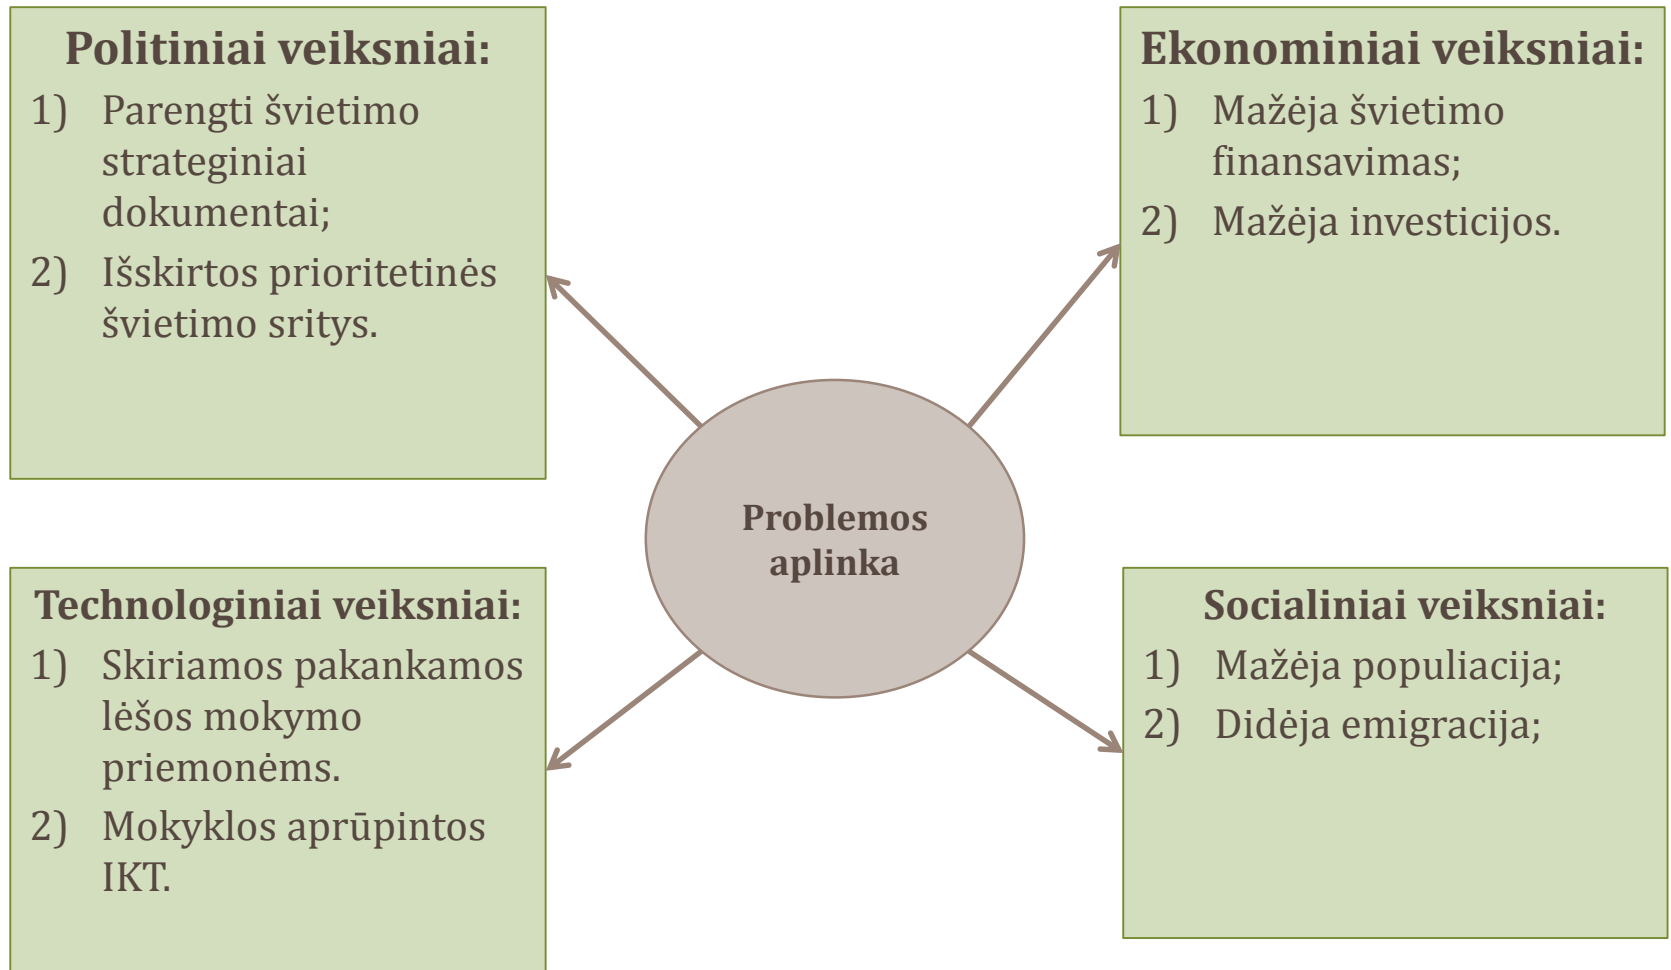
Politiniai veiksniai:
1) Parengti švietimo strateginiai dokumentai;
2) Išskirtos prioritetinės švietimo sritys.

Ekonominiai veiksniai:
1) Mažėja švietimo finansavimas;
2) Mažėja investicijos.

Problemos aplinka

Technologiniai veiksniai:
1) Skiriamos pakankamos lėšos mokymo priemonėms.
2) Mokyklos aprūpintos IKT.

Socialiniai veiksniai:
1) Mažėja populiacija;
2) Didėja emigracija;